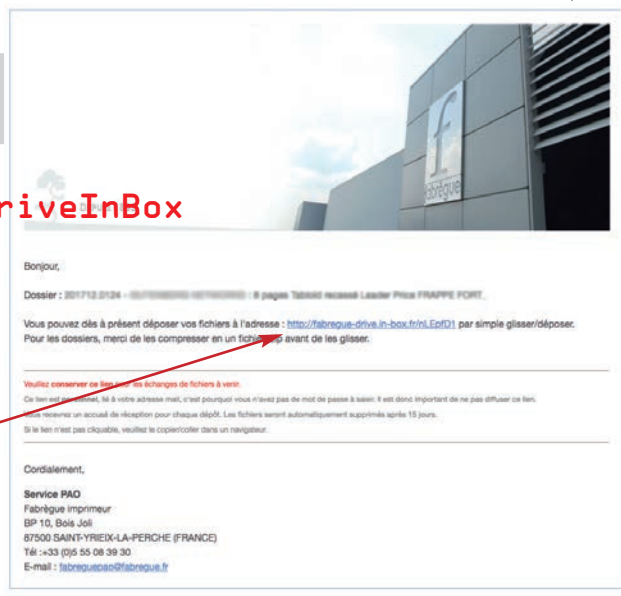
riveInBox

f
fabrègue

Bonjour,

Dossier : 201712.0124 - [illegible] : 8 pages Tabloïd recassé Leader Price FRAPPE FORT.

Vous pouvez dès à présent déposer vos fichiers à l'adresse : http://fabregue-drive.in-box.fr/nLEpfD1 par simple glisser/déposer.
Pour les dossiers, merci de les compresser en un fichier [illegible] avant de les glisser.

Veuillez conserver ce lien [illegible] les échanges de fichiers à venir.
Ce lien est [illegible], lié à votre adresse mail, c'est pourquoi vous n'avez pas de mot de passe à saisir. Il est donc important de ne pas diffuser ce lien.
Vous recevrez un accusé de réception pour chaque dépôt. Les fichiers seront automatiquement supprimés après 15 jours.
Si le lien n'est pas cliquable, veuillez le copier/coller dans un navigateur.

Cordialement,

Service PAO
Fabrègue imprimeur
BP 10, Bois Joli
87500 SAINT-YRIEIX-LA-PERCHE (FRANCE)
Tél : +33 (0)5 55 08 39 30
E-mail : fabreguepao@fabregue.fr